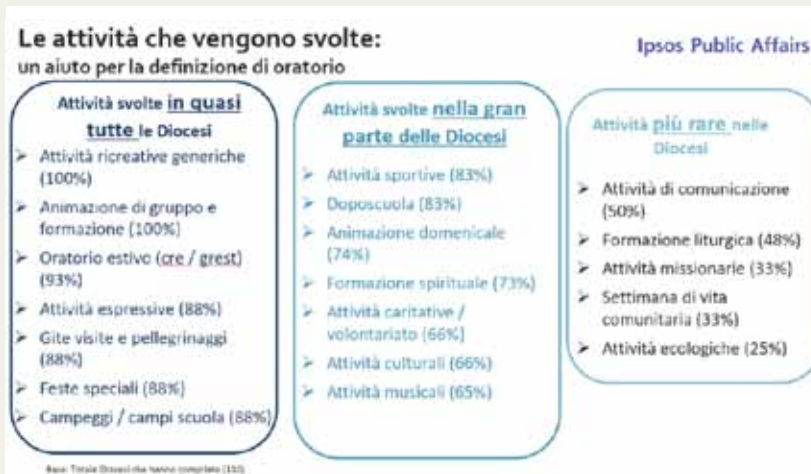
Le attività che vengono svolte:
un aiuto per la definizione di oratorio

Ipsos Public Affairs

Attività svolte in quasi tutte le Diocesi
- Attività ricreative generiche (100%)
- Animazione di gruppo e formazione (100%)
- Oratorio estivo (cre / grest) (93%)
- Attività espressive (88%)
- Gite visite e pellegrinaggi (88%)
- Feste speciali (88%)
- Campeggi / campi scuola (88%)

Attività svolte nella gran parte delle Diocesi
- Attività sportive (83%)
- Doposcuola (83%)
- Animazione domenicale (74%)
- Formazione spirituale (73%)
- Attività caritative / volontariato (66%)
- Attività culturali (66%)
- Attività musicali (65%)

Attività più rare nelle Diocesi
- Attività di comunicazione (50%)
- Formazione liturgica (48%)
- Attività missionarie (33%)
- Settimana di vita comunitaria (33%)
- Attività ecologiche (25%)

Base: Totale Diocesi che hanno compilato (110)